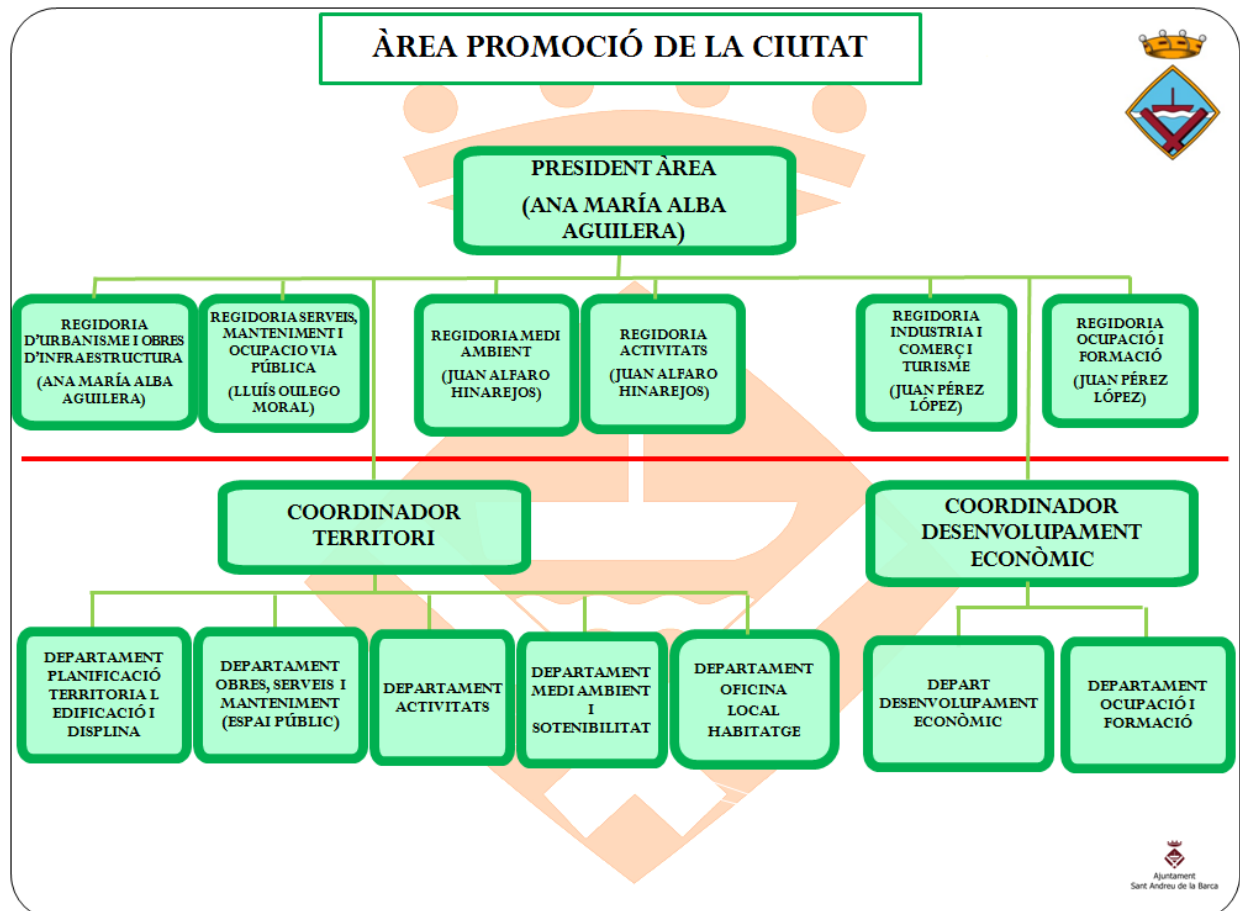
ÀREA PROMOCIÓ DE LA CIUTAT

PRESIDENT ÀREA
(ANA MARÍA ALBA AGUILERA)

REGIDORIA D'URBANISME I OBRES D'INFRAESTRUCTURA
(ANA MARÍA ALBA AGUILERA)

REGIDORIA SERVEIS, MANTENIMENT I OCUPACIO VIA PÚBLICA
(LLUÍS OULEGO MORAL)

REGIDORIA MEDI AMBIENT
(JUAN ALFARO HINAREJOS)

REGIDORIA ACTIVITATS
(JUAN ALFARO HINAREJOS)

REGIDORIA INDUSTRIA I COMERÇ I TURISME
(JUAN PÉREZ LÓPEZ)

REGIDORIA OCUPACIÓ I FORMACIÓ
(JUAN PÉREZ LÓPEZ)

COORDINADOR TERRITORI

COORDINADOR DESENVOLUPAMENT ECONÒMIC

DEPARTAMENT PLANIFICACIÓ TERRITORIA L EDIFICACIÓ I DISPLINA

DEPARTAMENT OBRES, SERVEIS I MANTENIMENT (ESPAI PÚBLIC)

DEPARTAMENT ACTIVITATS

DEPARTAMENT MEDI AMBIENT I SOTENIBILITAT

DEPARTAMENT OFICINA LOCAL HABITATGE

DEPART DESENVOLUPAMENT ECONÒMIC

DEPARTAMENT OCUPACIÓ I FORMACIÓ

Ajuntament
Sant Andreu de la Barca